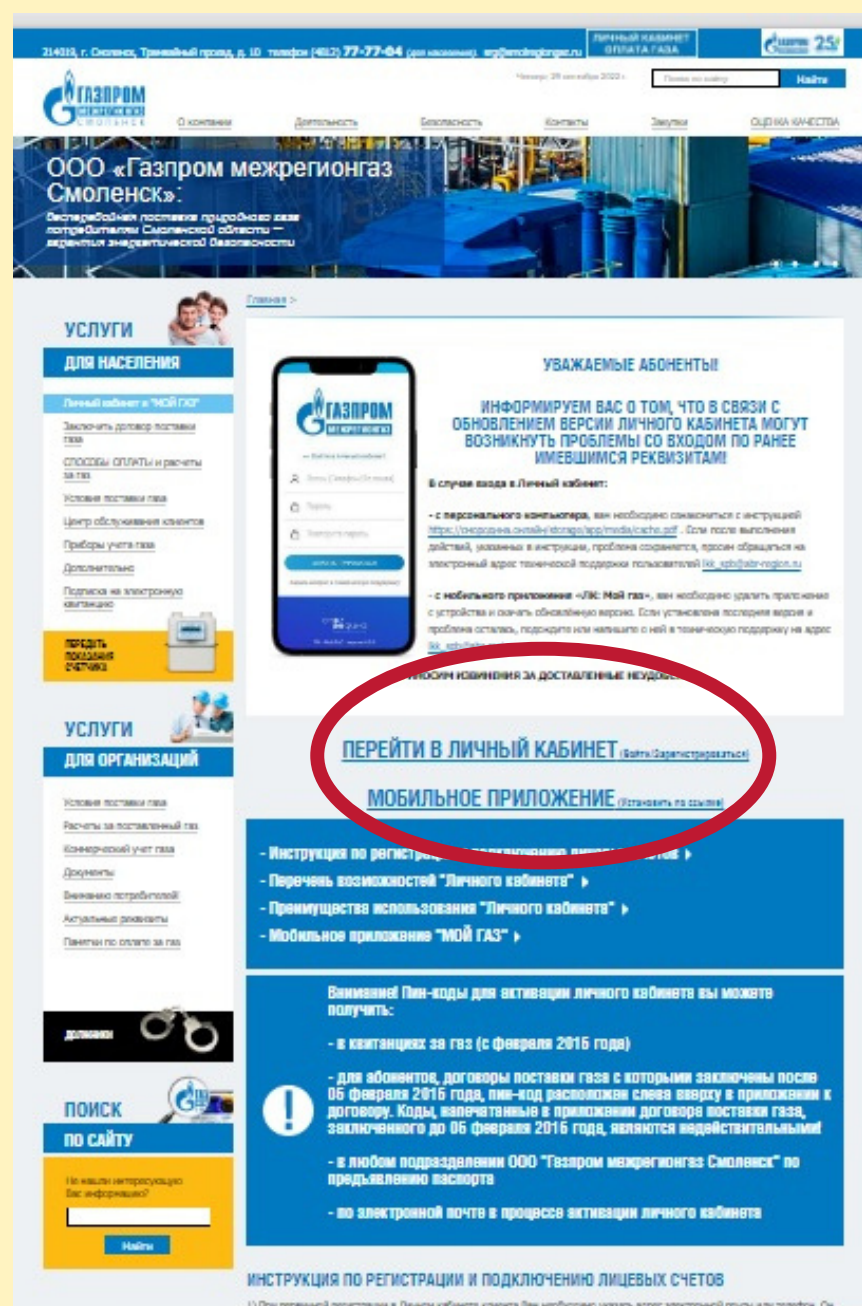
214019, г. Смоленск, Трамвайный проезд, д. 10 телефон (4812) 77-77-04 (для населения) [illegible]

ЛИЧНЫЙ КАБИНЕТ ОПЛАТА ГАЗА

25

ГАЗПРОМ МЕЖРЕГИОНГАЗ СМОЛЕНСК

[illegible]

Найти

О компании Деятельность Безопасность Контакты Закупки ОЦЕНКА КАЧЕСТВА

ООО «Газпром межрегионгаз Смоленск»:

Бесперебойная поставка природного газа потребителям Смоленской области — гарантия энергетической безопасности

Главная >

УСЛУГИ

ДЛЯ НАСЕЛЕНИЯ

Личный кабинет в "МОЙ ГАЗ"

Заключить договор поставки газа

СПОСОБЫ ОПЛАТЫ и расчеты за газ

Условия поставки газа

Центр обслуживания клиентов

Приборы учета газа

Дополнительно

Подписка на электронную квитанцию

ПЕРЕДАТЬ ПОКАЗАНИЯ СЧЕТЧИКА

УСЛУГИ

ДЛЯ ОРГАНИЗАЦИЙ

Условия поставки газа

Расчеты за поставленный газ

Коммерческий учет газа

Документы

Вниманию потребителей

Актуальные реквизиты

Памятки по оплате за газ

должники

ПОИСК

ПО САЙТУ

Не нашли интересующую Вас информацию?

Найти

ГАЗПРОМ МЕЖРЕГИОНГАЗ

УВАЖАЕМЫЕ АБОНЕНТЫ!

ИНФОРМИРУЕМ ВАС О ТОМ, ЧТО В СВЯЗИ С ОБНОВЛЕНИЕМ ВЕРСИИ ЛИЧНОГО КАБИНЕТА МОГУТ ВОЗНИКНУТЬ ПРОБЛЕМЫ СО ВХОДОМ ПО РАНЕЕ ИМЕВШИМСЯ РЕКВИЗИТАМ!

В случае входа в Личный кабинет:

- с персонального компьютера, вам необходимо ознакомиться с инструкцией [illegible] . Если после выполнения действий, указанных в инструкции, проблема сохраняется, просим обращаться на электронный адрес технической поддержки пользователей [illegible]

- с мобильного приложения «ЛК: Мой газ», вам необходимо удалить приложение с устройства и скачать обновлённую версию. Если установлена последняя версия и проблема осталась, подождите или напишите о ней в техническую поддержку на адрес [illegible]

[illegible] ПРИНОСИМ ИЗВИНЕНИЯ ЗА ДОСТАВЛЕННЫЕ НЕУДОБ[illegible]

ПЕРЕЙТИ В ЛИЧНЫЙ КАБИНЕТ (Войти/Зарегистрироваться)

МОБИЛЬНОЕ ПРИЛОЖЕНИЕ (Установить по ссылке)

- Инструкция по регистра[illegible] ▸

- Перечень возможностей "Личного кабинета" ▸

- Преимущества использования "Личного кабинета" ▸

- Мобильное приложение "МОЙ ГАЗ" ▸

Внимание! Пин-коды для активации личного кабинета вы можете получить:

- в квитанциях за газ (с февраля 2016 года)

- для абонентов, договоры поставки газа с которыми заключены после 06 февраля 2016 года, пин-код расположен слева вверху в приложении к договору. Коды, напечатанные в приложении договора поставки газа, заключенного до 06 февраля 2016 года, являются недействительными!

- в любом подразделении ООО "Газпром межрегионгаз Смоленск" по предъявлению паспорта

- по электронной почте в процессе активации личного кабинета

ИНСТРУКЦИЯ ПО РЕГИСТРАЦИИ И ПОДКЛЮЧЕНИЮ ЛИЦЕВЫХ СЧЕТОВ

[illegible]